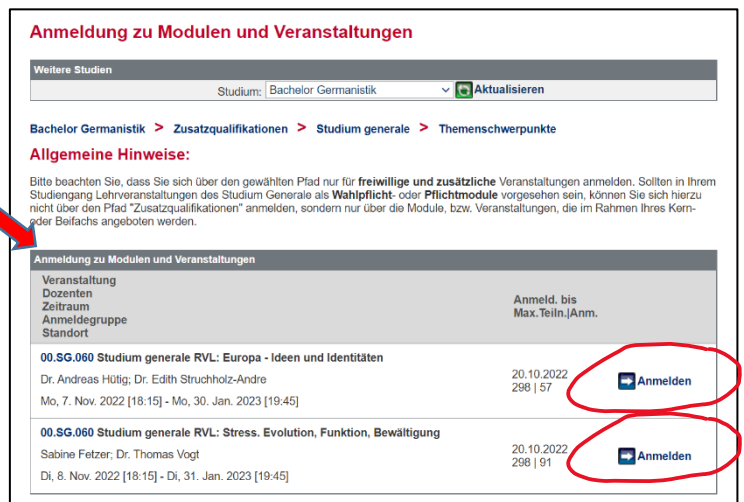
Anmeldung zu Modulen und Veranstaltungen

Weitere Studien

Studium: Bachelor Germanistik Aktualisieren

Bachelor Germanistik > Zusatzqualifikationen > Studium generale > Themenschwerpunkte

Allgemeine Hinweise:

Bitte beachten Sie, dass Sie sich über den gewählten Pfad nur für freiwillige und zusätzliche Veranstaltungen anmelden. Sollten in Ihrem Studiengang Lehrveranstaltungen des Studium Generale als Wahlpflicht- oder Pflichtmodule vorgesehen sein, können Sie sich hierzu nicht über den Pfad "Zusatzqualifikationen" anmelden, sondern nur über die Module, bzw. Veranstaltungen, die im Rahmen Ihres Kern- oder Beifachs angeboten werden.

Anmeldung zu Modulen und Veranstaltungen

| Veranstaltung Dozenten Zeitraum Anmeldegruppe Standort | Anmeld. bis Max.Teiln.\|Anm. | |
|---|---|---|
| 00.SG.060 Studium generale RVL: Europa - Ideen und Identitäten Dr. Andreas Hütig; Dr. Edith Struchholz-Andre Mo, 7. Nov. 2022 [18:15] - Mo, 30. Jan. 2023 [19:45] | 20.10.2022 298 \| 57 | Anmelden |
| 00.SG.060 Studium generale RVL: Stress. Evolution, Funktion, Bewältigung Sabine Fetzer; Dr. Thomas Vogt Di, 8. Nov. 2022 [18:15] - Di, 31. Jan. 2023 [19:45] | 20.10.2022 298 \| 91 | Anmelden |